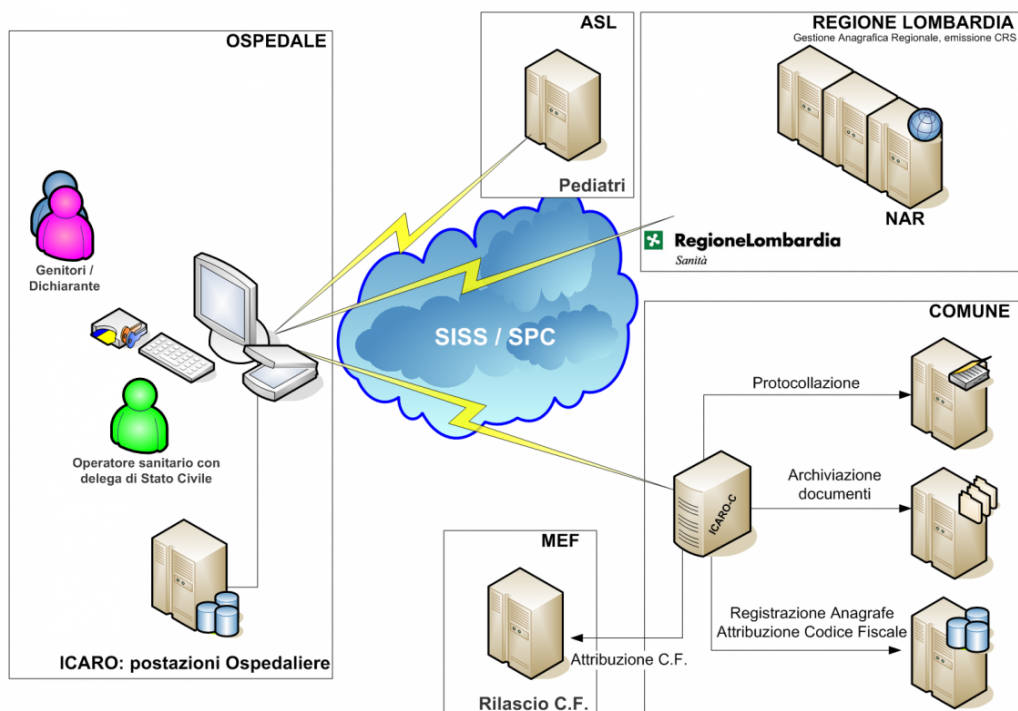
OSPEDALE

Genitori / Dichiarante

Operatore sanitario con delega di Stato Civile

ICARO: postazioni Ospedaliere

ASL

Pediatri

REGIONE LOMBARDIA
Gestione Anagrafica Regionale, emissione CRS

NAR

RegioneLombardia
Sanità

SISS / SPC

COMUNE

Protocollazione

Archiviazione documenti

ICARO-C

Registrazione Anagrafe
Attribuzione Codice Fiscale

MEF

Attribuzione C.F.

Rilascio C.F.